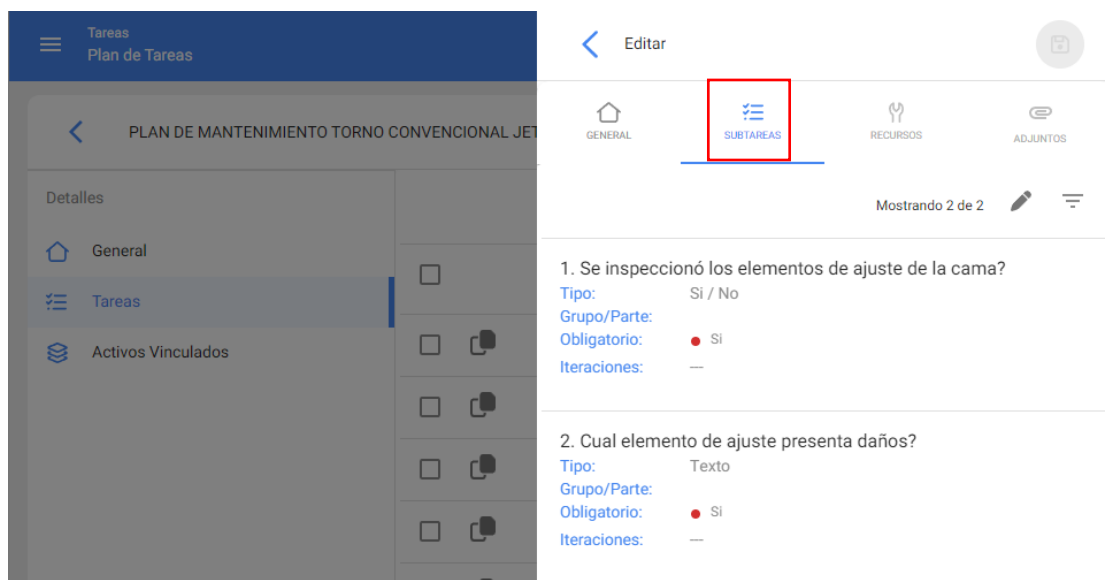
Tareas
Plan de Tareas

PLAN DE MANTENIMIENTO TORNO CONVENCIONAL JET

Detalles

General

Tareas

Activos Vinculados

Editar

GENERAL

SUBTAREAS

RECURSOS

ADJUNTOS

Mostrando 2 de 2

1. Se inspeccionó los elementos de ajuste de la cama?
Tipo: Si / No
Grupo/Parte:
Obligatorio: Si
Iteraciones: —

2. Cual elemento de ajuste presenta daños?
Tipo: Texto
Grupo/Parte:
Obligatorio: Si
Iteraciones: —